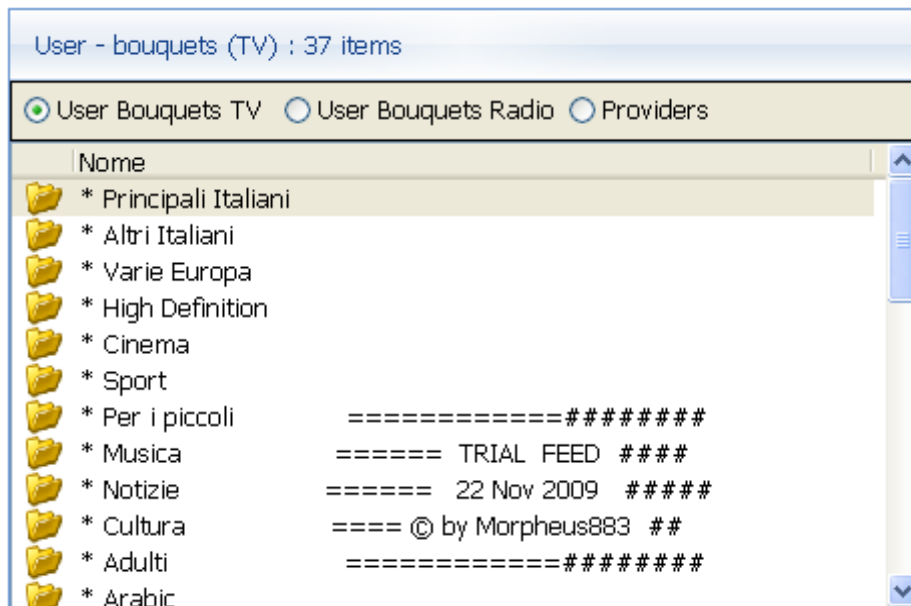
User - bouquets (TV) : 37 items

User Bouquets TV  User Bouquets Radio  Providers

Nome
* Principali Italiani
* Altri Italiani
* Varie Europa
* High Definition
* Cinema
* Sport
* Per i piccoli ============########
* Musica ====== TRIAL FEED ####
* Notizie ====== 22 Nov 2009 #####
* Cultura ==== © by Morpheus883 ##
* Adulti ============########
* Arabic